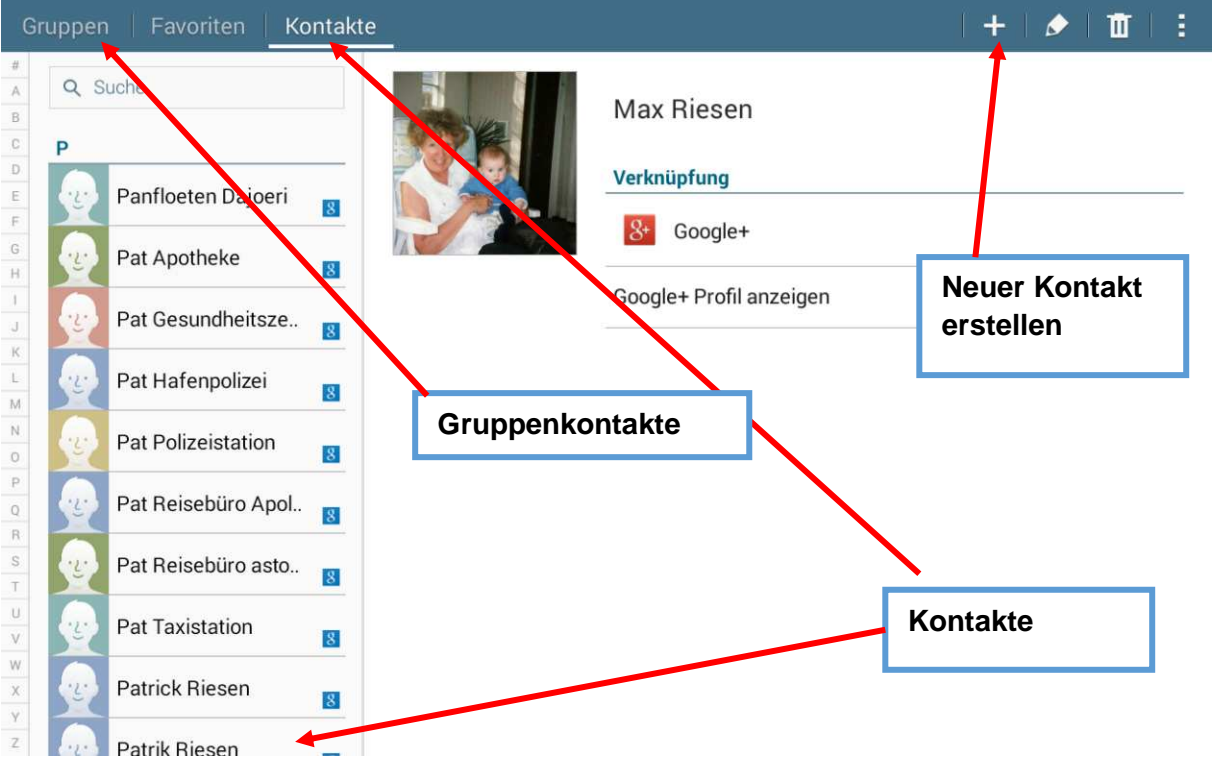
Gruppen | Favoriten | Kontakte

#
A
B
C
D
E
F
G
H
I
J
K
L
M
N
O
P
Q
R
S
T
U
V
W
X
Y
Z

Such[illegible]

P

Panfloeten Da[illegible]oeri

Pat Apotheke

Pat Gesundheitsze..

Pat Hafenpolizei

Pat Polizeistation

Pat Reisebüro Apol..

Pat Reisebüro asto..

Pat Taxistation

Patrick Riesen

Patrik Riesen

Max Riesen

Verknüpfung

Google+

Google+ Profil anzeigen

Neuer Kontakt erstellen

Gruppenkontakte

Kontakte